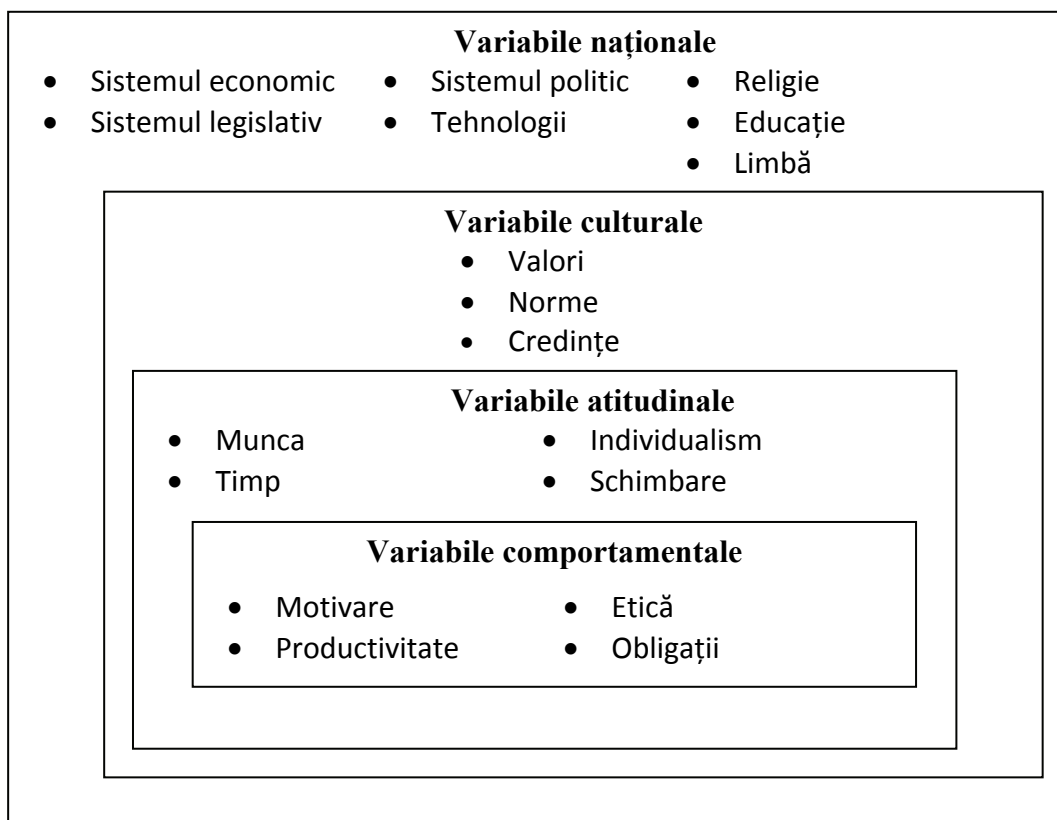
**Variabile naționale**

- Sistemul economic
- Sistemul legislativ
- Sistemul politic
- Tehnologii
- Religie
- Educație
- Limbă

**Variabile culturale**

- Valori
- Norme
- Credințe

**Variabile atitudinale**

- Munca
- Timp
- Individualism
- Schimbare

**Variabile comportamentale**

- Motivare
- Productivitate
- Etică
- Obligații